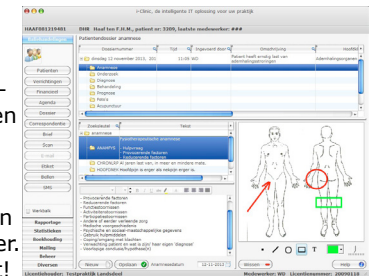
i-Clinic, de intelligente IT oplossing voor uw praktijk

HAAF08315481 DHR Haaf ten F.H.M., patient nr: 5209, laatste medewerker: ###

Patientendossier anamnese

Patienten
Verrichtingen
Financieel
Agenda
Dossier
Correspondentie
Brief
Scan
E-mail
Etiket
Bellen
SMS

Dossiernummer | Tijd | Ingevoerd door | Omschrijving | Hoofdklacht
Vandaag 12 november 2015, 12... | 11:00 | WD | Patient heeft ernstig last van spierklachten | Spierklachten

Anamnese
Onderzoek
Diagnose
Behandeling
Prognose
Petra
Acupunctuur

Zoekresultaat | Tekst
Anamnese
Fysiotherapeutische anamnese
Hulpvraag
Provocerende factoren
Reducerende factoren
CHRONISCH al langer last van, en meer en mindere mate,
HOOFDPIJN Hoofdpijn is erger als ....

Verslag
Rapportage
Statistieken
Boekhouding
Beheer
Diversen

Nieuw | Opslaan | Anamnesedatum 12-11-2015 | Wissen | Help

Licentiehouder: Testpraktijk Landsdeel | Medewerker: WD Licentienummer: 20090116

en
er.